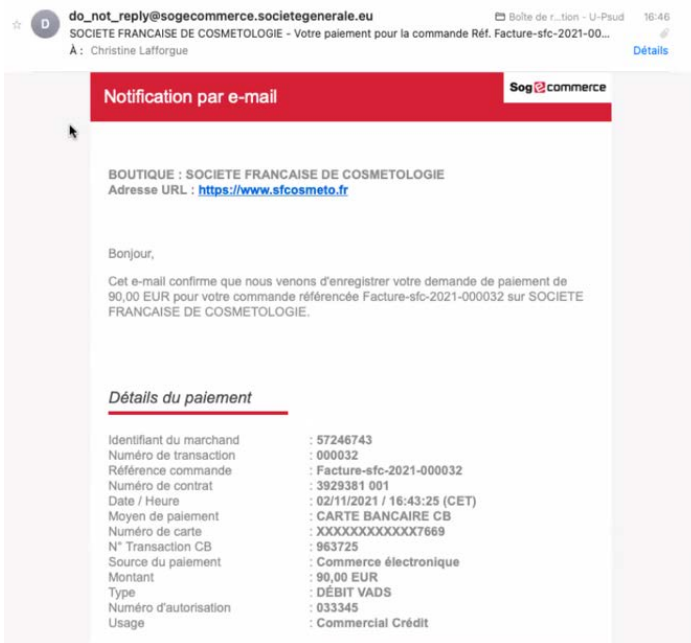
☆ D do_not_reply@sogecommerce.societegenerale.eu
SOCIETE FRANCAISE DE COSMETOLOGIE - Votre paiement pour la commande Réf. Facture-sfc-2021-000...
À : Christine Lafforgue

Boîte de r...tion - U-Psud 16:46
Détails

Notification par e-mail

Sogecommerce

BOUTIQUE : SOCIETE FRANCAISE DE COSMETOLOGIE
Adresse URL : https://www.sfcosmeto.fr

Bonjour,

Cet e-mail confirme que nous venons d'enregistrer votre demande de paiement de 90,00 EUR pour votre commande référencée Facture-sfc-2021-000032 sur SOCIETE FRANCAISE DE COSMETOLOGIE.

Détails du paiement

| | |
|---|---|
| Identifiant du marchand | : 57246743 |
| Numéro de transaction | : 000032 |
| Référence commande | : Facture-sfc-2021-000032 |
| Numéro de contrat | : 3929381 001 |
| Date / Heure | : 02/11/2021 / 16:43:25 (CET) |
| Moyen de paiement | : CARTE BANCAIRE CB |
| Numéro de carte | : XXXXXXXXXXXX7669 |
| N° Transaction CB | : 963725 |
| Source du paiement | : Commerce électronique |
| Montant | : 90,00 EUR |
| Type | : DÉBIT VADS |
| Numéro d'autorisation | : 033345 |
| Usage | : Commercial Crédit |